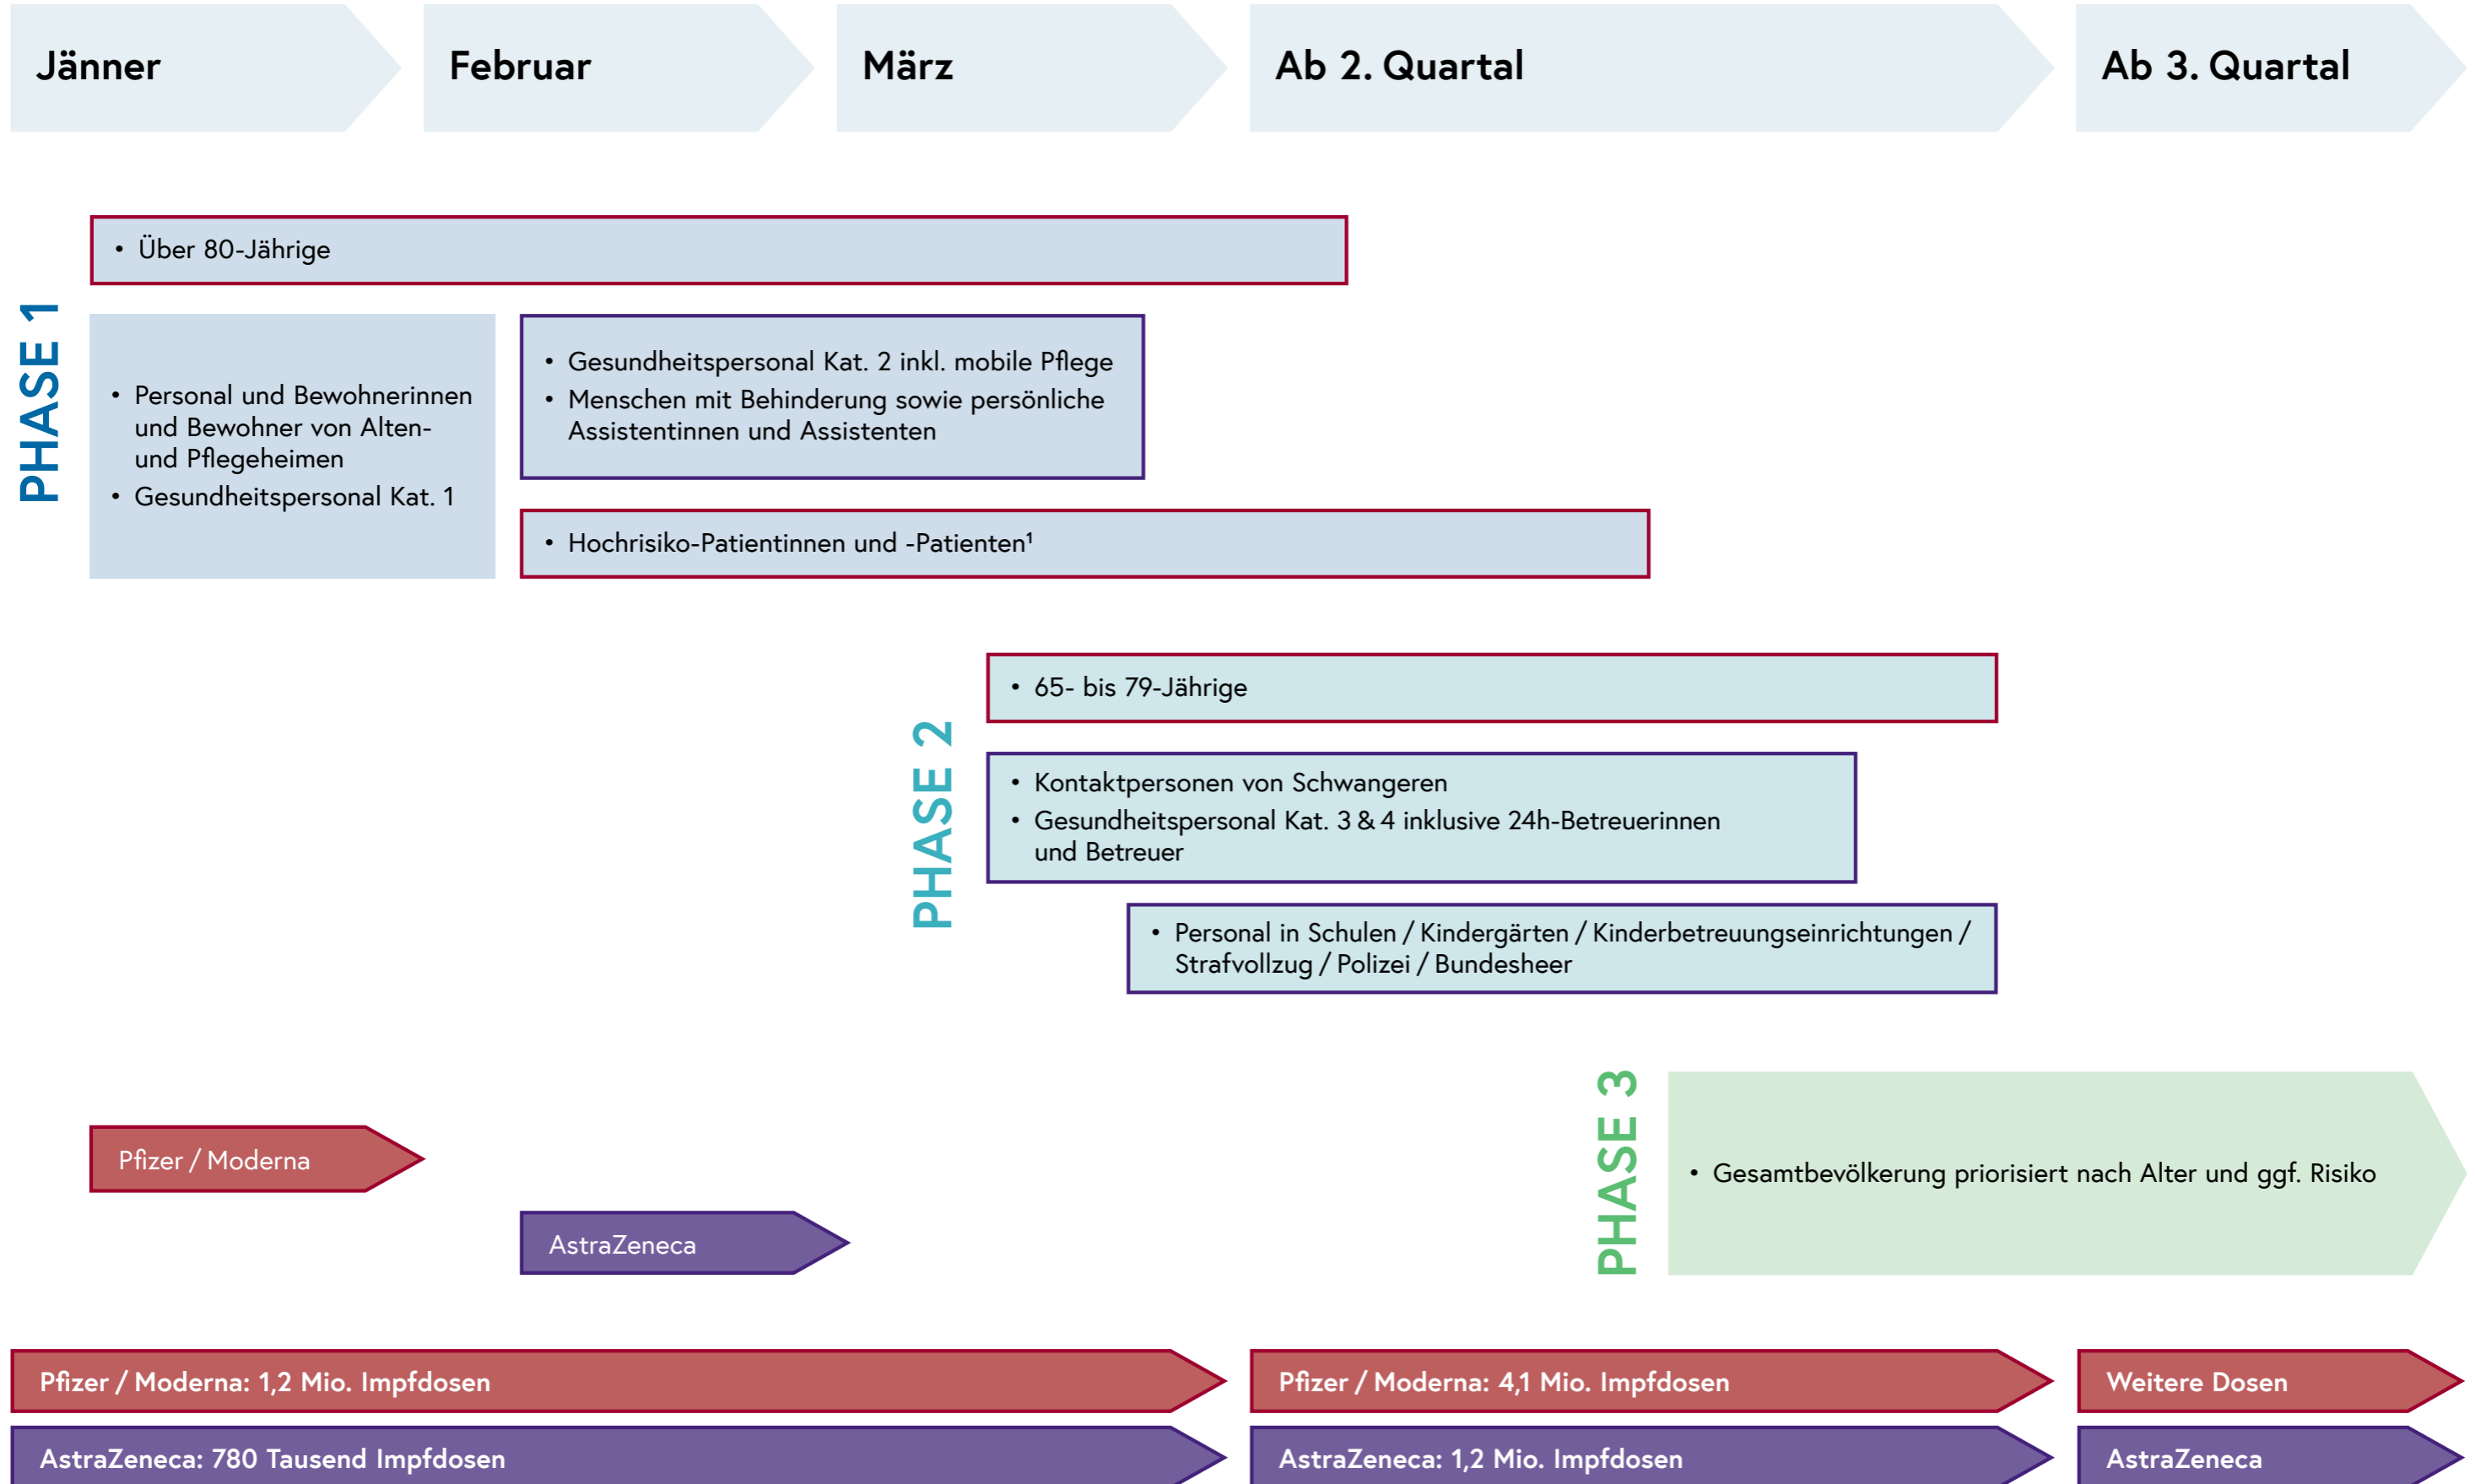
Jänner Februar März Ab 2. Quartal Ab 3. Quartal

PHASE 1

• Über 80-Jährige

• Personal und Bewohnerinnen und Bewohner von Alten- und Pflegeheimen
• Gesundheitspersonal Kat. 1

• Gesundheitspersonal Kat. 2 inkl. mobile Pflege
• Menschen mit Behinderung sowie persönliche Assistentinnen und Assistenten

• Hochrisiko-Patientinnen und -Patienten¹

PHASE 2

• 65- bis 79-Jährige

• Kontaktpersonen von Schwangeren
• Gesundheitspersonal Kat. 3 & 4 inklusive 24h-Betreuerinnen und Betreuer

• Personal in Schulen / Kindergärten / Kinderbetreuungseinrichtungen / Strafvollzug / Polizei / Bundesheer

PHASE 3

• Gesamtbevölkerung priorisiert nach Alter und ggf. Risiko

Pfizer / Moderna

AstraZeneca

Pfizer / Moderna: 1,2 Mio. Impfdosen

Pfizer / Moderna: 4,1 Mio. Impfdosen

Weitere Dosen

AstraZeneca: 780 Tausend Impfdosen

AstraZeneca: 1,2 Mio. Impfdosen

AstraZeneca